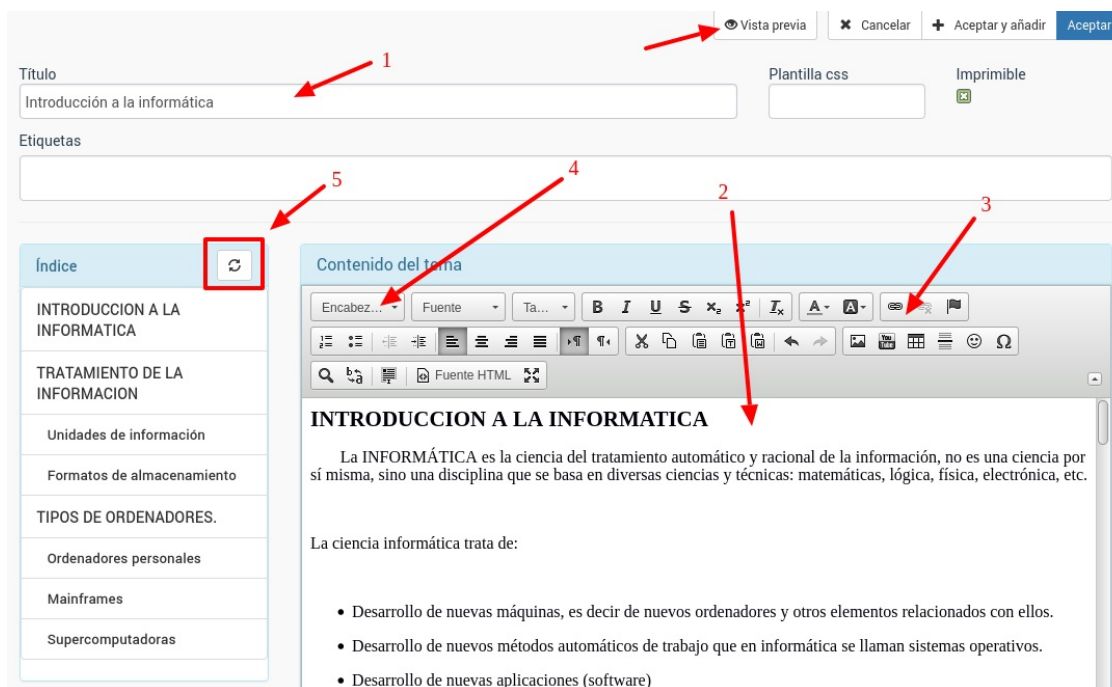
Vista previa
Cancelar
Aceptar y añadir
Aceptar

1

Título
Introducción a la informática

Plantilla css

Imprimible

Etiquetas

5

4

2

3

Índice

INTRODUCCION A LA INFORMATICA

TRATAMIENTO DE LA INFORMACION

Unidades de información

Formatos de almacenamiento

TIPOS DE ORDENADORES.

Ordenadores personales

Mainframes

Supercomputadoras

Contenido del tema

Encabez...
Fuente
Ta...
B I U S $x_2$ $x^2$ $I_x$
A- A-

Fuente HTML

INTRODUCCION A LA INFORMATICA

La INFORMÁTICA es la ciencia del tratamiento automático y racional de la información, no es una ciencia por sí misma, sino una disciplina que se basa en diversas ciencias y técnicas: matemáticas, lógica, física, electrónica, etc.

La ciencia informática trata de:

• Desarrollo de nuevas máquinas, es decir de nuevos ordenadores y otros elementos relacionados con ellos.

• Desarrollo de nuevos métodos automáticos de trabajo que en informática se llaman sistemas operativos.

• Desarrollo de nuevas aplicaciones (software)